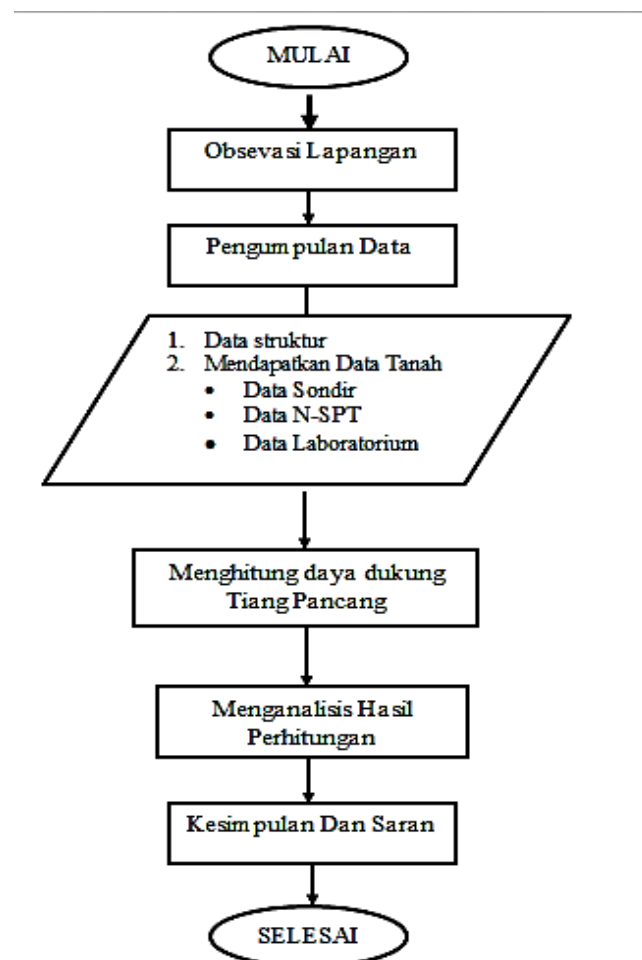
MULAI

Obsevasi Lapangan

Pengumpulan Data

1. Data struktur
2. Mendapatkan Data Tanah
• Data Sondir
• Data N-SPT
• Data Laboratorium

Menghitung daya dukung Tiang Pancang

Menganalisis Hasil Perhitungan

Kesimpulan Dan Saran

SELESAI